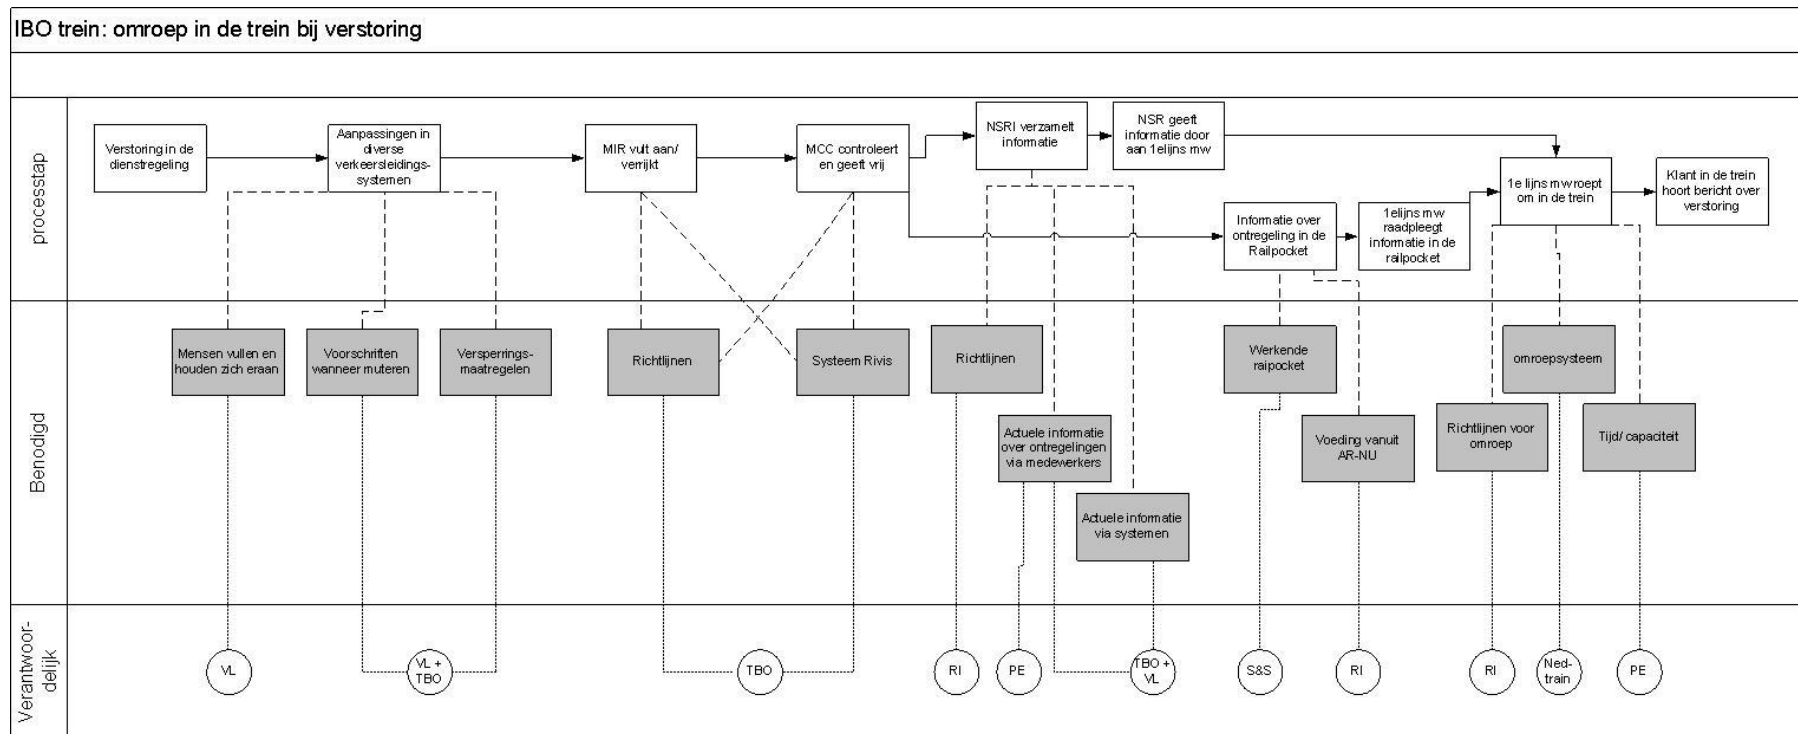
IBO trein: omroep in de trein bij verstoring

processtap

Verstoring in de dienstregeling

Aanpassingen in diverse verkeersleidings-systemen

MIR vult aan/ verrijkt

MCC controleert en geeft vrij

NSRI verzamelt informatie

NSR geeft informatie door aan 1elijns mw

Informatie over ontregeling in de Railpocket

1elijns mw raadpleegt informatie in de railpocket

1e lijns mw roept om in de trein

Klant in de trein hoort bericht over verstoring

Benodigd

Mensen vullen en houden zich eraan

Voorschriften wanneer muteren

Versperrings-maatregelen

Richtlijnen

Systeem Rivis

Richtlijnen

Actuele informatie over ontregelingen via medewerkers

Actuele informatie via systemen

Werkende raipocket

Voeding vanuit AR-NU

omroepsysteem

Richtlijnen voor omroep

Tijd/ capaciteit

Verantwoor-delijk

VL

VL + TBO

TBO

RI

PE

TBO + VL

S&S

RI

RI

Ned-train

PE